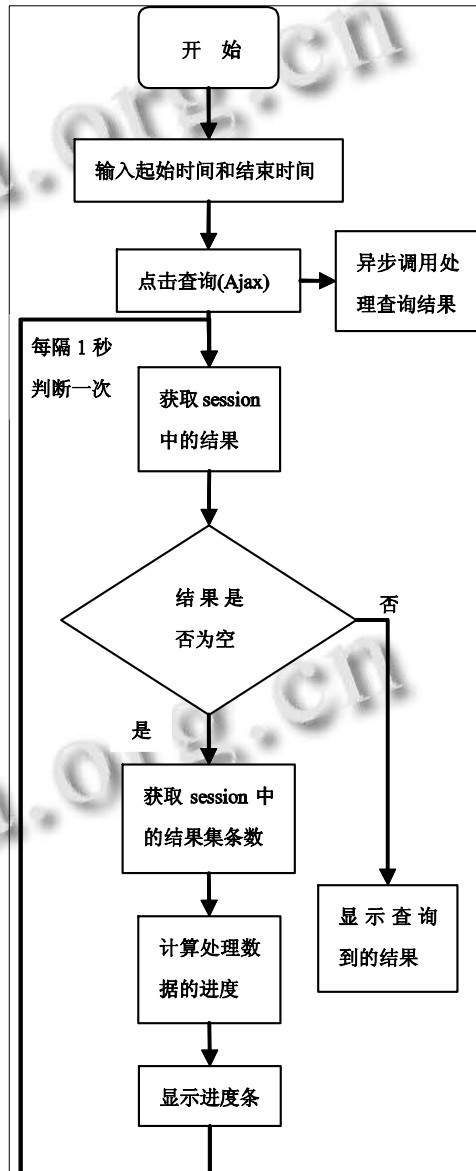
开 始

输入起始时间和结束时间

点击查询(Ajax)

异步调用处理查询结果

每隔 1 秒判断一次

获取 session 中的结果

结果是否为空

否

是

获取 session 中的结果集条数

显示查询到的结果

计算处理数据的进度

显示进度条